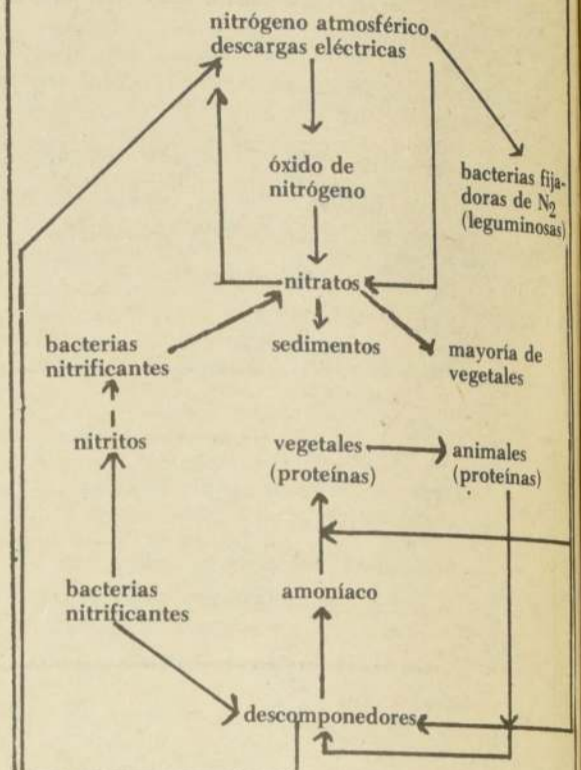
nitrógeno atmosférico
descargas eléctricas

óxido de nitrógeno

bacterias fijadoras de $N_2$ (leguminosas)

nitratos

bacterias nitrificantes

sedimentos

mayoría de vegetales

nitritos

vegetales (proteínas)

animales (proteínas)

bacterias nitrificantes

amoníaco

descomponedores